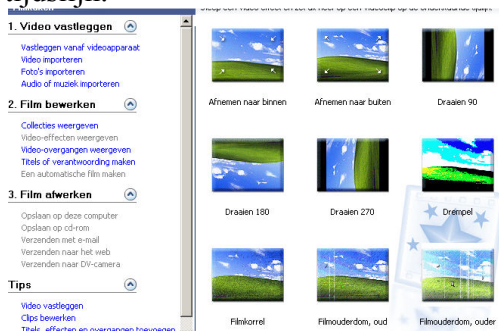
Sleep een video-effect en zet dit neer op een videoclip op de onderstaande tijdlijn.

1. Video vastleggen

Vastleggen vanaf videoapparaat
Video importeren
Foto's importeren
Audio of muziek importeren

2. Film bewerken

Collecties weergeven
Video-effecten weergeven
Video-overgangen weergeven
Titels of verantwoording maken
Een automatische film maken

3. Film afwerken

Opslaan op deze computer
Opslaan op cd-rom
Verzenden met e-mail
Verzenden naar het web
Verzenden naar DV-camera

Tips

Video vastleggen
Clips bewerken
Titels, effecten en overgangen toevoegen

Afnemen naar binnen
Afnemen naar buiten
Draaien 90
Draaien 180
Draaien 270
Drempel
Filmkorrel
Filmouderdom, oud
Filmouderdom, ouder